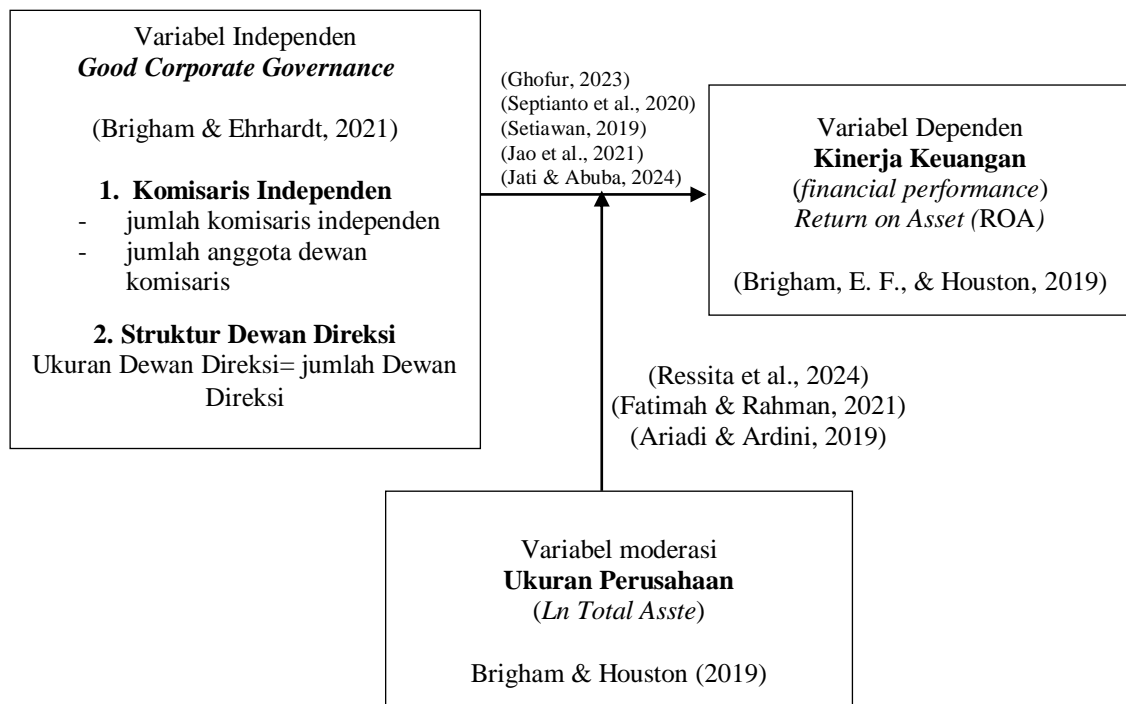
Variabel Independen
**Good Corporate Governance**

(Brigham & Ehrhardt, 2021)

1. **Komisaris Independen**
- jumlah komisaris independen
- jumlah anggota dewan komisaris

2. **Struktur Dewan Direksi**
Ukuran Dewan Direksi= jumlah Dewan Direksi

(Ghofur, 2023)
(Septianto et al., 2020)
(Setiawan, 2019)
(Jao et al., 2021)
(Jati & Abuba, 2024)

Variabel Dependen
**Kinerja Keuangan**
(*financial performance*)
*Return on Asset (*ROA*)*

(Brigham, E. F., & Houston, 2019)

(Ressita et al., 2024)
(Fatimah & Rahman, 2021)
(Ariadi & Ardini, 2019)

Variabel moderasi
**Ukuran Perusahaan**
(*Ln Total Asste*)

Brigham & Houston (2019)